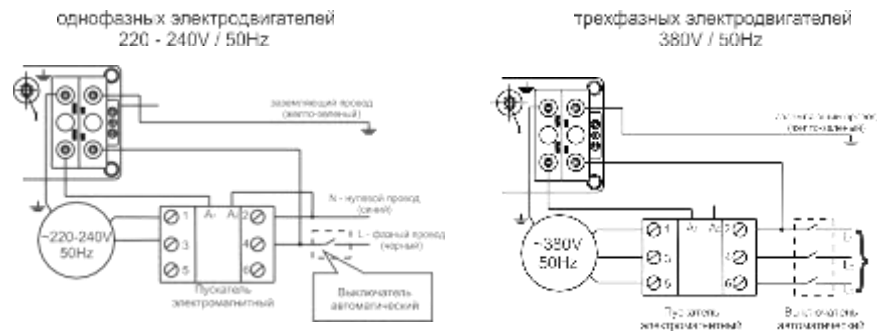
однофазных электродвигателей
220 - 240V / 50Hz

заземляющий провод
(желто-зеленый)

N - нулевой провод
(синий)

L - фазный провод
(черный)

~220-240V
50Hz

A₁ A₂

1 2
3 4
5 6

Пускатель
электромагнитный

Выключатель
автоматический

трехфазных электродвигателей
380V / 50Hz

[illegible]
(желто-зеленый)

~380V
50Hz

A₁ A₂

1 2
3 4
5 6

Пускатель
электромагнитный

Выключатель
автоматический